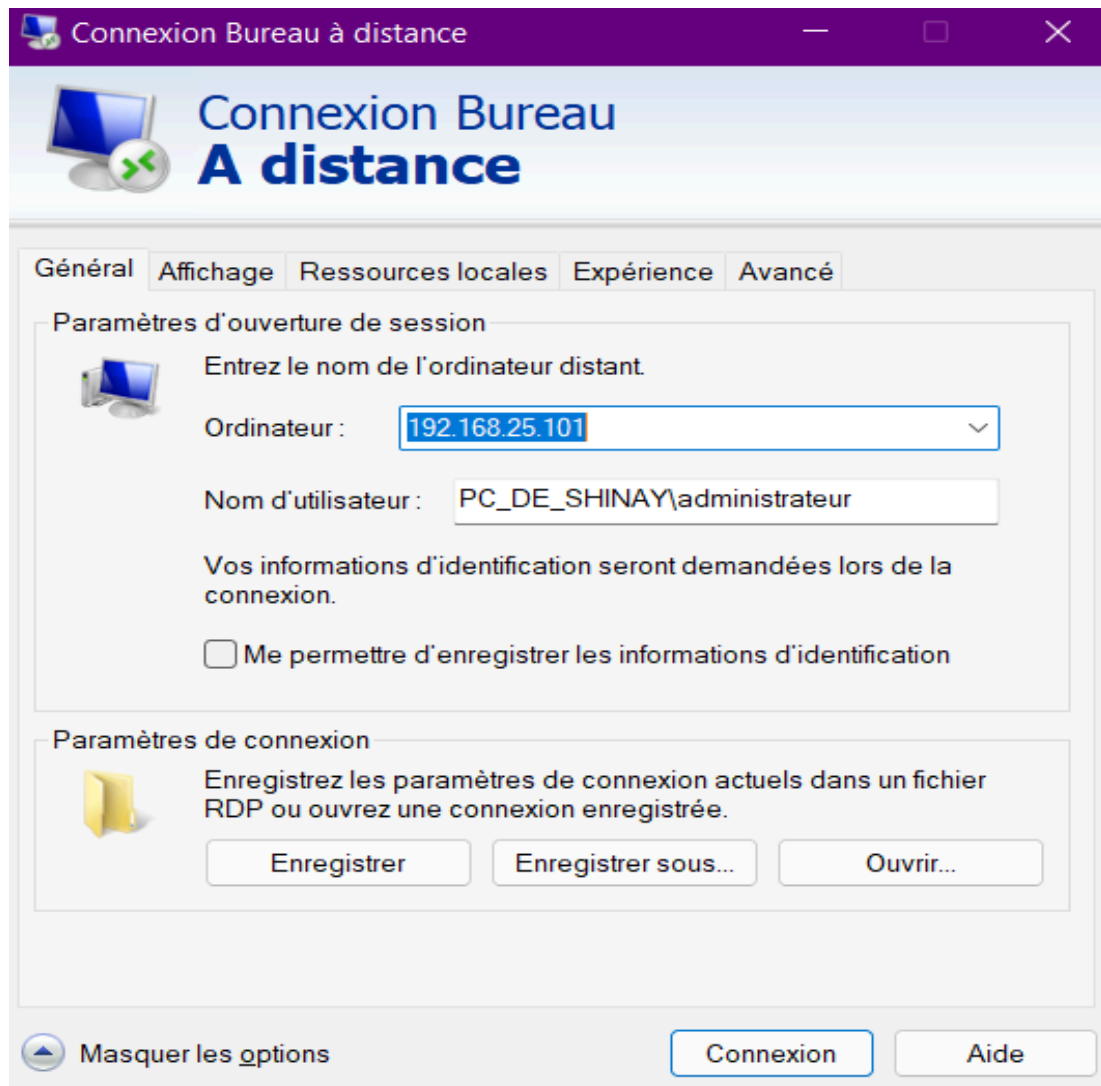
Connexion Bureau à distance

Connexion Bureau
A distance

Général | Affichage | Ressources locales | Expérience | Avancé

Paramètres d'ouverture de session

Entrez le nom de l'ordinateur distant.

Ordinateur : 192.168.25.101

Nom d'utilisateur : PC_DE_SHINAY\administrateur

Vos informations d'identification seront demandées lors de la connexion.

Me permettre d'enregistrer les informations d'identification

Paramètres de connexion

Enregistrez les paramètres de connexion actuels dans un fichier RDP ou ouvrez une connexion enregistrée.

Enregistrer | Enregistrer sous... | Ouvrir...

Masquer les options

Connexion | Aide